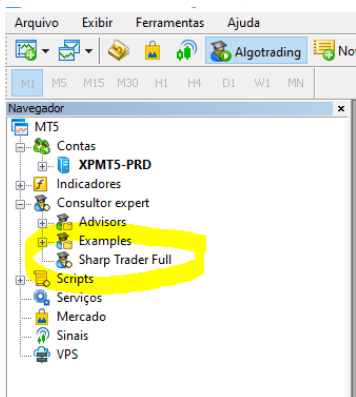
Arquivo Exibir Ferramentas Ajuda
Algotrading
No
M1 M5 M15 M30 H1 H4 D1 W1 MN
Navegador ×
MT5
Contas
XPMT5-PRD
Indicadores
Consultor expert
Advisors
Examples
Sharp Trader Full
Scripts
Serviços
Mercado
Sinais
VPS